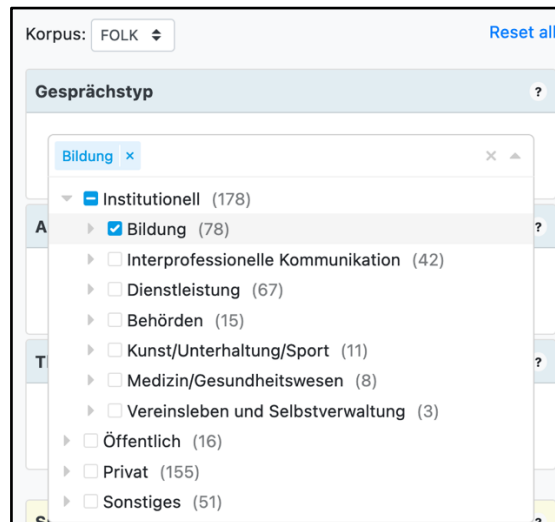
Korpus: FOLK

Reset all

Gesprächstyp

?

Bildung ×

× ▲

Institutionell (178)

Bildung (78)

Interprofessionelle Kommunikation (42)

Dienstleistung (67)

Behörden (15)

Kunst/Unterhaltung/Sport (11)

Medizin/Gesundheitswesen (8)

Vereinsleben und Selbstverwaltung (3)

Öffentlich (16)

Privat (155)

Sonstiges (51)

A

?

T

?